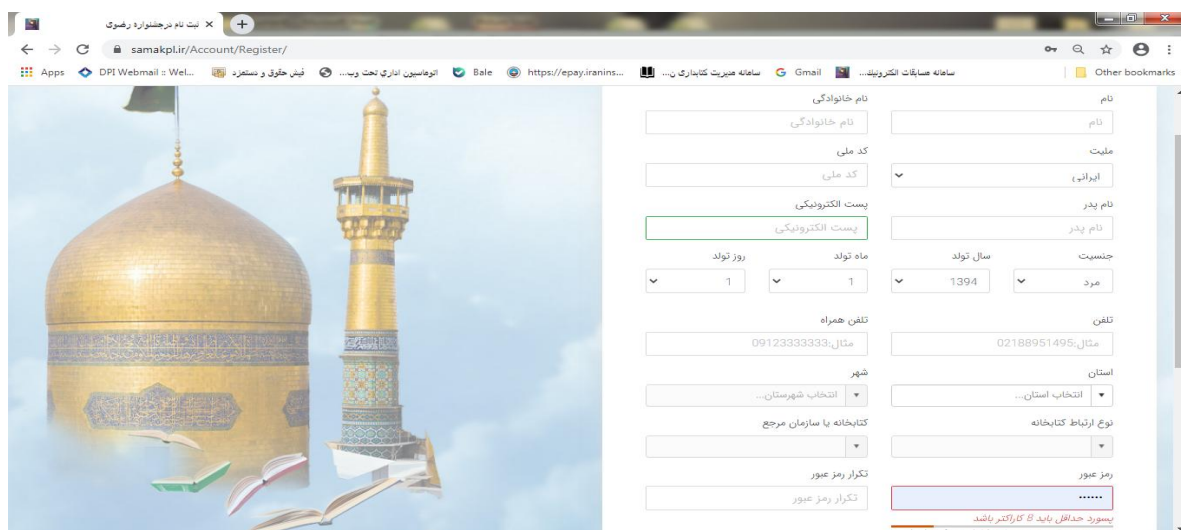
ثبت نام درجشنواره رضوی ×
samakpl.ir/Account/Register/
Apps DPI Webmail :: Wel... فیش حقوق و مستمری اتوماسیون اداری تحت وب... Bale https://epay.iranins... سامانه مدیریت کتابداری ن... Gmail سامانه مسابقات الکترونیک... Other bookmarks

نام
نام
نام خانوادگی
نام خانوادگی
ملیت
ایرانی
کد ملی
کد ملی
نام پدر
نام پدر
پست الکترونیکی
پست الکترونیکی
جنسیت
مرد
سال تولد
1394
ماه تولد
1
روز تولد
1
تلفن
مثال:02188951495
تلفن همراه
مثال:09123333333
استان
انتخاب استان...
شهر
انتخاب شهرستان...
نوع ارتباط کتابخانه
کتابخانه یا سازمان مرجع
رمز عبور
••••••
پسورد حداقل باید 8 کاراکتر باشد
تکرار رمز عبور
تکرار رمز عبور